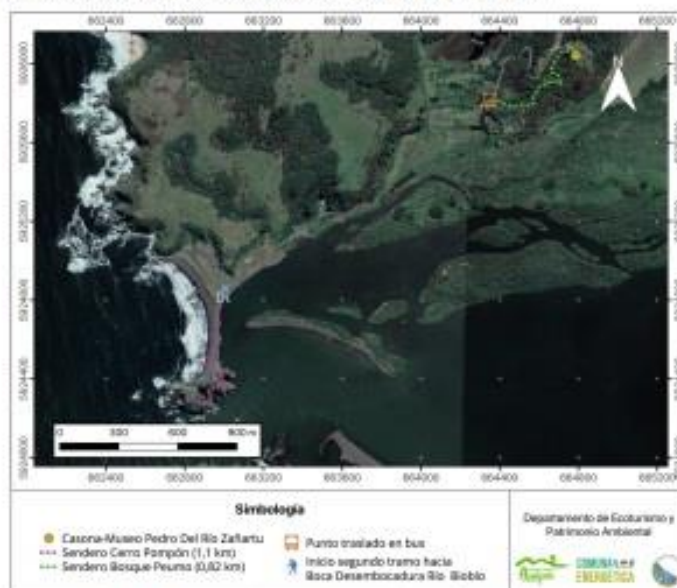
662400 662800 663200 663600 664000 664400 664800 665200

5926000
5925600
5925200
5924800
5924400
5924000

0 200 400 800 m

662400 662800 663200 663600 664000 664400 664800 665200

Simbología

Casona-Museo Pedro Del Río Zañartu
Sendero Cerro Pompón (1,1 km)
Sendero Bosque Peumo (0,82 km)

Punto traslado en bus
Inicio segundo tramo hacia Boca Desembocadura Río Biobío

Departamento de Ecoturismo y Patrimonio Ambiental

COMUNA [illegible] ENERGÉTICA